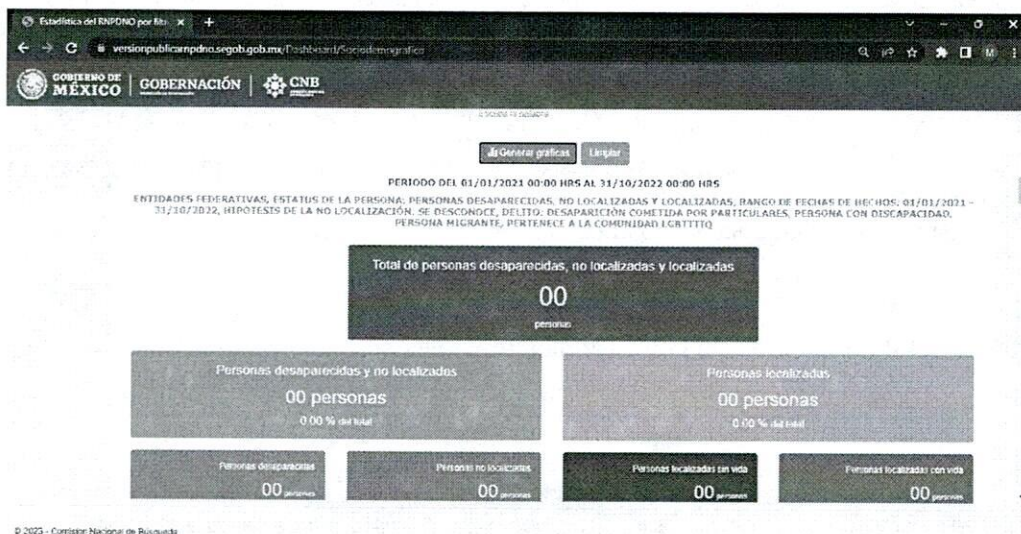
Estadística del RNPDNO por filtr ×

versionpublicarnpdno.segob.gob.mx/Dashboard/Sociodemografico

GOBIERNO DE MÉXICO | GOBERNACIÓN | CNB

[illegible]

Generar gráficas Limpiar

PERIODO DEL 01/01/2021 00:00 HRS AL 31/10/2022 00:00 HRS

ENTIDADES FEDERATIVAS, ESTATUS DE LA PERSONA: PERSONAS DESAPARECIDAS, NO LOCALIZADAS Y LOCALIZADAS, RANGO DE FECHAS DE HECHOS: 01/01/2021 - 31/10/2022, HIPOTESIS DE LA NO LOCALIZACIÓN: SE DESCONOCE, DELITO: DESAPARICIÓN COMETIDA POR PARTICULARES, PERSONA CON DISCAPACIDAD, PERSONA MIGRANTE, PERTENECE A LA COMUNIDAD LGBTTTIQ

Total de personas desaparecidas, no localizadas y localizadas
00
personas

Personas desaparecidas y no localizadas
00 personas
0.00 % del total

Personas localizadas
00 personas
0.00 % del total

Personas desaparecidas
00 personas

Personas no localizadas
00 personas

Personas localizadas sin vida
00 personas

Personas localizadas con vida
00 personas

© 2023 - Comisión Nacional de Búsqueda